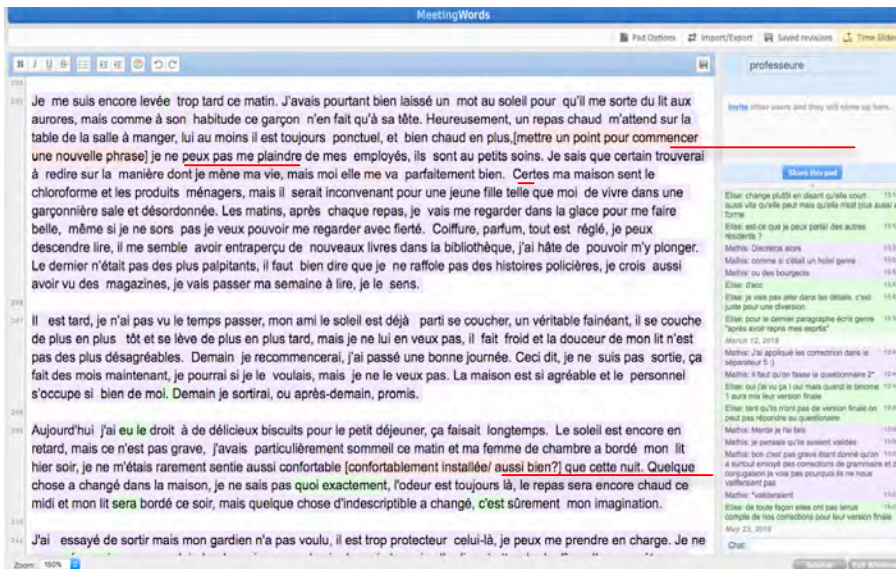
MeetingWords

Pad Options | Import/Export | Saved revisions | Time Slider

B I U S

professeure

Je me suis encore levée trop tard ce matin. J'avais pourtant bien laissé un mot au soleil pour qu'il me sorte du lit aux aurores, mais comme à son habitude ce garçon n'en fait qu'à sa tête. Heureusement, un repas chaud m'attend sur la table de la salle à manger, lui au moins il est toujours ponctuel, et bien chaud en plus,[mettre un point pour commencer une nouvelle phrase] je ne peux pas me plaindre de mes employés, ils sont au petits soins. Je sais que certain trouverai à redire sur la manière dont je mène ma vie, mais moi elle me va parfaitement bien. Certes ma maison sent le chloroforme et les produits ménagers, mais il serait inconvenant pour une jeune fille telle que moi de vivre dans une garçonnière sale et désordonnée. Les matins, après chaque repas, je vais me regarder dans la glace pour me faire belle, même si je ne sors pas je veux pouvoir me regarder avec fierté. Coiffure, parfum, tout est réglé, je peux descendre lire, il me semble avoir entraperçu de nouveaux livres dans la bibliothèque, j'ai hâte de pouvoir m'y plonger. Le dernier n'était pas des plus palpitants, il faut bien dire que je ne raffole pas des histoires policières, je crois aussi avoir vu des magazines, je vais passer ma semaine à lire, je le sens.

Il est tard, je n'ai pas vu le temps passer, mon ami le soleil est déjà parti se coucher, un véritable fainéant, il se couche de plus en plus tôt et se lève de plus en plus tard, mais je ne lui en veux pas, il fait froid et la douceur de mon lit n'est pas des plus désagréables. Demain je recommencerai, j'ai passé une bonne journée. Ceci dit, je ne suis pas sortie, ça fait des mois maintenant, je pourrai si je le voulais, mais je ne le veux pas. La maison est si agréable et le personnel s'occupe si bien de moi. Demain je sortirai, ou après-demain, promis.

Aujourd'hui j'ai eu le droit à de délicieux biscuits pour le petit déjeuner, ça faisait longtemps. Le soleil est encore en retard, mais ce n'est pas grave, j'avais particulièrement sommeil ce matin et ma femme de chambre a bordé mon lit hier soir, je ne m'étais rarement sentie aussi confortable [confortablement installée/ aussi bien?] que cette nuit. Quelque chose a changé dans la maison, je ne sais pas quoi exactement, l'odeur est toujours là, le repas sera encore chaud ce midi et mon lit sera bordé ce soir, mais quelque chose d'indescriptible a changé, c'est sûrement mon imagination.

J'ai essayé de sortir mais mon gardien n'a pas voulu, il est trop protecteur celui-là, je peux me prendre en charge. Je ne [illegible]

Invite other users and they will show up here.

Share this pad

Elise: change plutôt en disant qu'elle court aussi vite qu'elle peut mais qu'elle n'est plus aussi en forme
Elise: est-ce que je peux parler des autres résidents ?
Mathis: Discrets alors
Mathis: comme si c'était un hotel genre
Mathis: ou des bourgeois
Elise: d'acc
Elise: je vais pas aller dans les détails, c'est juste pour une diversion
Elise: pour le dernier paragraphe écris genre "après avoir repris mes esprits"
March 12, 2015
Mathis: J'ai appliqué les correction dans le séparateur 5 :)
Mathis: il faut qu'on fasse le questionnaire 2"
Elise: oui j'ai vu ça ! oui mais quand le binome 1 aura mis leur version finale
Elise: tant qu'ils n'ont pas de version finale on peut pas répondre au questionnaire
Mathis: Merde je l'ai fais
Mathis: je pensais qu'ils avaient validés
Elise: bon c'est pas grave étant donné qu'on a surtout envoyé des corrections de grammaire et conjugaison je vois pas pourquoi ils ne nous valideraient pas
Mathis: *validerasient
Elise: de toute façon elles ont pas tenus compte de nos corrections pour leur version finale
May 23, 2015

Chat

Zoom: 150%